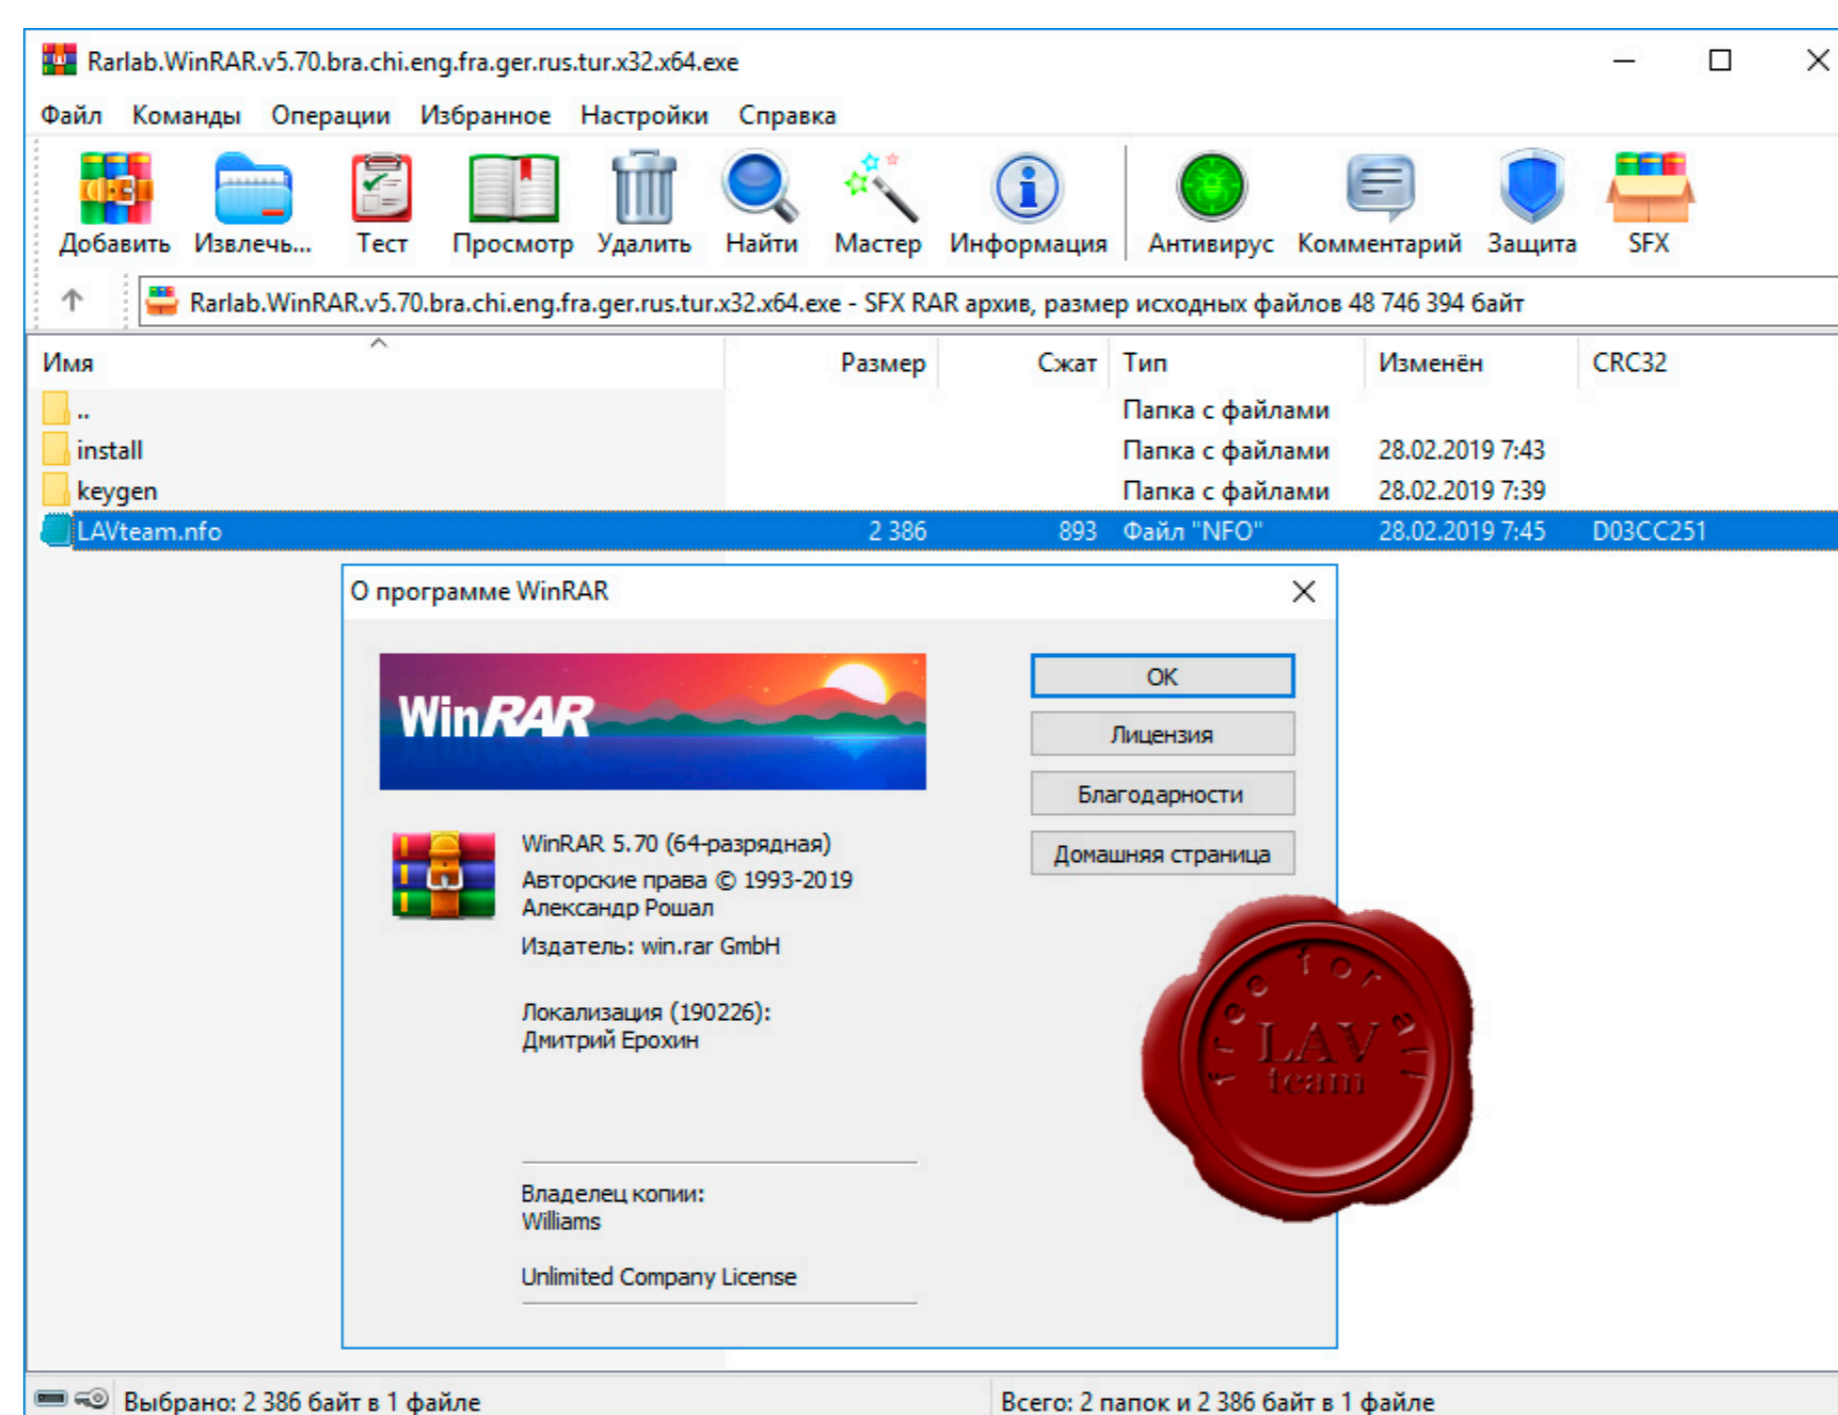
Rarlab.WinRAR.v5.70.bra.chi.eng.fra.ger.rus.tur.x32.x64.exe

Файл Команды Операции Избранное Настройки Справка

Добавить Извлечь... Тест Просмотр Удалить Найти Мастер Информация Антивирус Комментарий Защита SFX

Rarlab.WinRAR.v5.70.bra.chi.eng.fra.ger.rus.tur.x32.x64.exe - SFX RAR архив, размер исходных файлов 48 746 394 байт

| Имя | Размер | Сжат | Тип | Изменён | CRC32 |
|---|---|---|---|---|---|
| .. | | | Папка с файлами | | |
| install | | | Папка с файлами | 28.02.2019 7:43 | |
| keygen | | | Папка с файлами | 28.02.2019 7:39 | |
| LAVteam.nfo | 2 386 | 893 | Файл "NFO" | 28.02.2019 7:45 | D03CC251 |

О программе WinRAR

WinRAR

OK
Лицензия
Благодарности
Домашняя страница

WinRAR 5.70 (64-разрядная)
Авторские права © 1993-2019
Александр Рошал
Издатель: win.rar GmbH

Локализация (190226):
Дмитрий Ерохин

Владелец копии:
Williams

Unlimited Company License

free for all
LAV
team

Выбрано: 2 386 байт в 1 файле

Всего: 2 папок и 2 386 байт в 1 файле